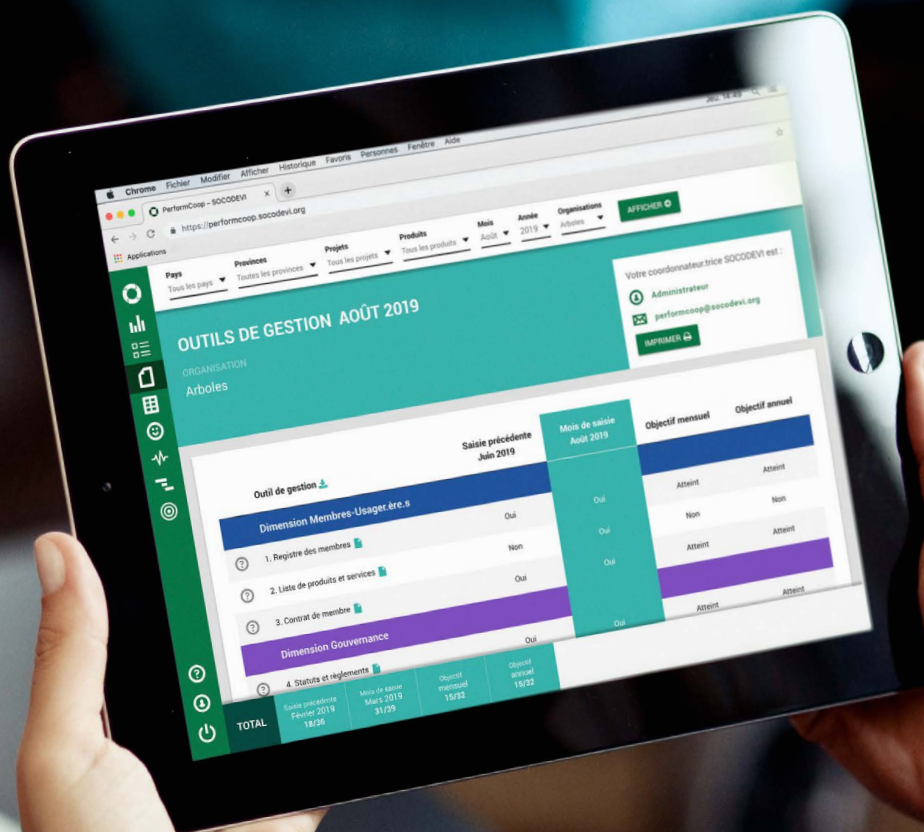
Chrome Fichier Modifier Afficher Historique Favoris Personnes Fenêtre Aide

PerformCoop – SOCODEVI

https://performcoop.socodevi.org

Applications

Pays
Tous les pays

Provinces
Toutes les provinces

Projets
Tous les projets

Produits
Tous les produits

Mois
Août

Année
2019

Organisations
Arboles

AFFICHER

Votre coordonnateur.trice SOCODEVI est :

Administrateur

performcoop@socodevi.org

IMPRIMER

OUTILS DE GESTION AOÛT 2019

ORGANISATION

Arboles

| Outil de gestion | Saisie précédente Juin 2019 | Mois de saisie Août 2019 | Objectif mensuel | Objectif annuel |
|---|---|---|---|---|
| Dimension Membres-Usager.ère.s | | | | |
| 1. Registre des membres | Oui | Oui | Atteint | Atteint |
| 2. Liste de produits et services | Non | Oui | Non | Non |
| 3. Contrat de membre | Oui | Oui | Atteint | Atteint |
| Dimension Gouvernance | | | | |
| 4. Statuts et règlements | Oui | Oui | Atteint | Atteint |

TOTAL

Saisie précédente Février 2019 18/36

Mois de saisie Mars 2019 31/39

Objectif mensuel 15/32

Objectif annuel 15/32